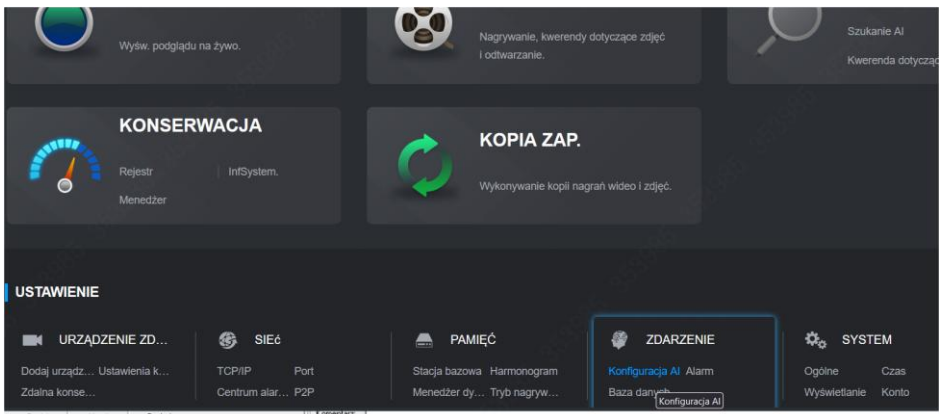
Wyśw. podglądu na żywo.

Nagrywanie, kwerendy dotyczące zdjęć i odtwarzanie.

Szukanie AI

Kwerenda dotycz

KONSERWACJA

Rejestr

InfSystem.

Menedżer

KOPIA ZAP.

Wykonywanie kopii nagrań wideo i zdjęć.

USTAWIENIE

URZĄDZENIE ZD...

Dodaj urządz... Ustawienia k...

Zdalna konse...

SIEć

TCP/IP Port

Centrum alar... P2P

PAMIĘĆ

Stacja bazowa Harmonogram

Menedżer dy... Tryb nagryw...

ZDARZENIE

Konfiguracja AI Alarm

Baza danych

Konfiguracja AI

SYSTEM

Ogólne Czas

Wyświetlanie Konto